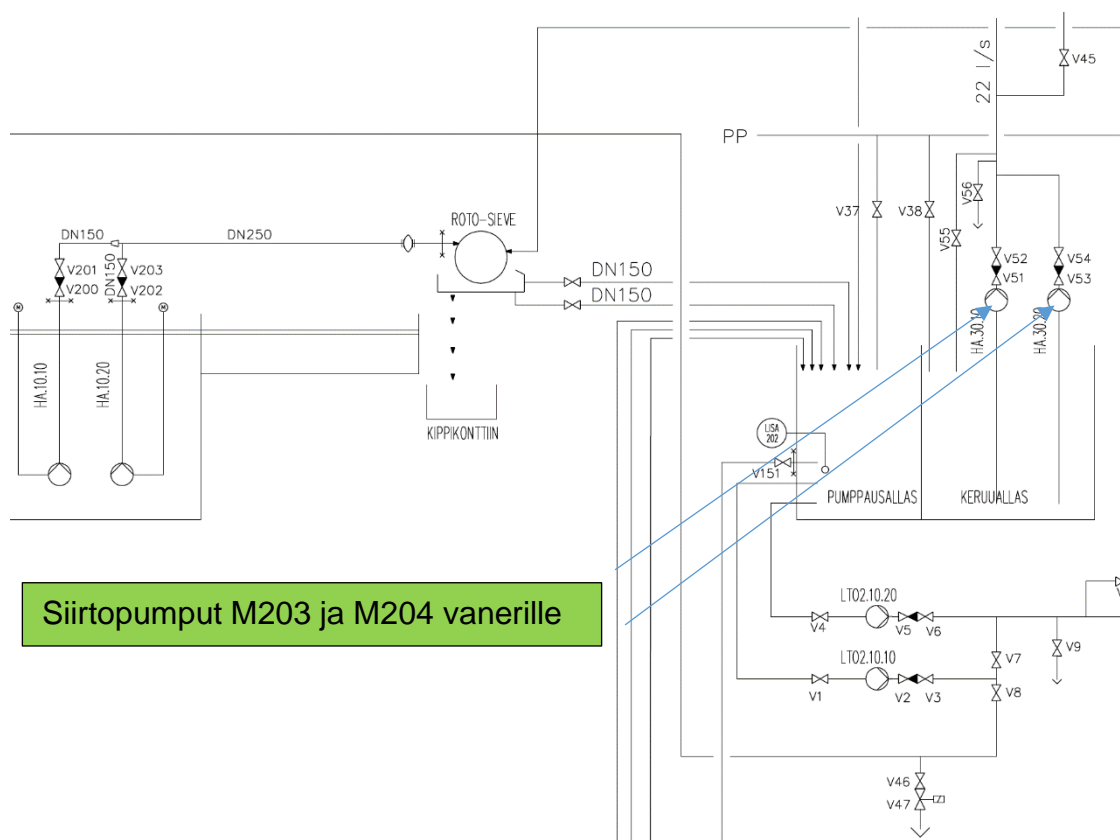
V45
22 l/s
PP
V37
V38
V56
V55
V52
V51
V54
V53
ROTO-SIEVE
DN150
DN250
V201
V203
V200
DN150
V202
DN150
DN150
M
M
HA.10.10
HA.10.20
KIPPIKONTTIIN
HA.30.10
HA.30.20
LISA 202
V151
PUMPPAUSALLAS
KERUUALLAS
Siirtopumput M203 ja M204 vanerille
LT02.10.20
V4
V5
V6
V9
LT02.10.10
V7
V1
V2
V3
V8
V46
V47